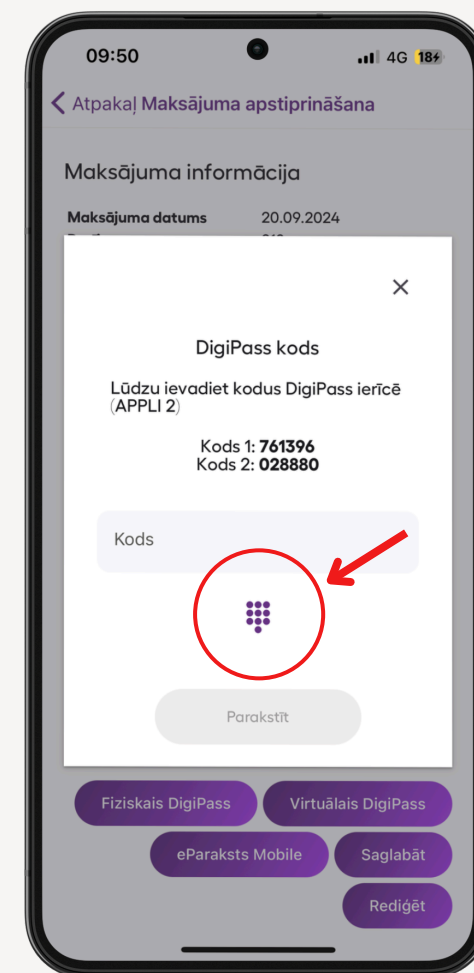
09:50

4G 18

Atpakaļ Maksājuma apstiprināšana

Maksājuma informācija

Maksājuma datums 20.09.2024

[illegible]

DigiPass kods

Lūdzu ievadiet kodus DigiPass ierīcē (APPLI 2)

Kods 1: **761396**
Kods 2: **028880**

Kods

Parakstīt

Fiziskais DigiPass

Virtuālais DigiPass

eParaksts Mobile

Saglabāt

Rediģēt